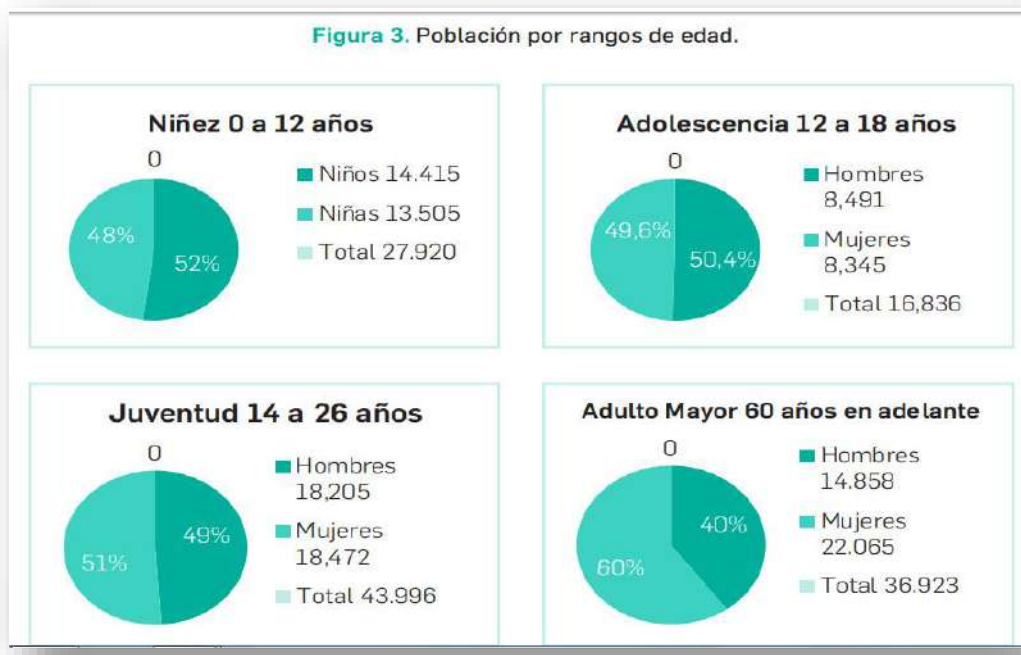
Figura 3. Población por rangos de edad.

Niñez 0 a 12 años

0

48%

52%

Niños 14.415

Niñas 13.505

Total 27.920

Adolescencia 12 a 18 años

0

49,6%

50,4%

Hombres 8,491

Mujeres 8,345

Total 16,836

Juventud 14 a 26 años

0

51%

49%

Hombres 18,205

Mujeres 18,472

Total 43.996

Adulto Mayor 60 años en adelante

0

60%

40%

Hombres 14.858

Mujeres 22.065

Total 36.923